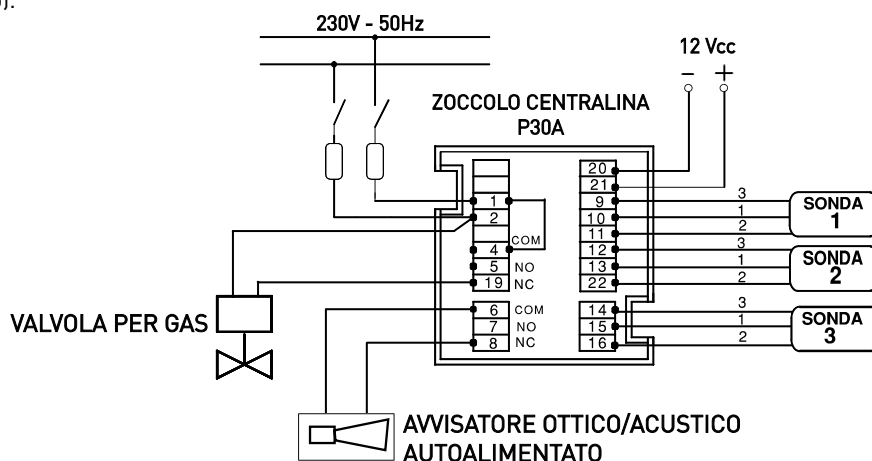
230V - 50Hz

12 Vcc
– +

ZOCCOLO CENTRALINA
P30A

1
2
COM
4
5 NO
19 NC
6 COM
7 NO
8 NC

20
21
9
10
11
12
13
22
14
15
16

3
1
2
SONDA 1
3
1
2
SONDA 2
3
1
2
SONDA 3

VALVOLA PER GAS

AVVISATORE OTTICO/ACUSTICO
AUTOALIMENTATO